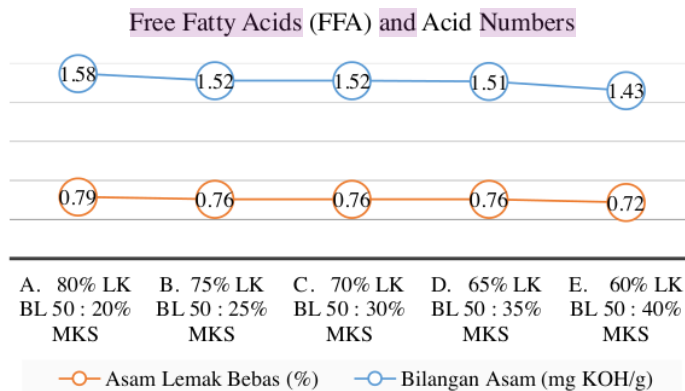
Free Fatty Acids (FFA) and Acid Numbers

1.58
1.52
1.52
1.51
1.43

0.79
0.76
0.76
0.76
0.72

A. 80% LK BL 50 : 20% MKS

B. 75% LK BL 50 : 25% MKS

C. 70% LK BL 50 : 30% MKS

D. 65% LK BL 50 : 35% MKS

E. 60% LK BL 50 : 40% MKS

Asam Lemak Bebas (%)
Bilangan Asam (mg KOH/g)